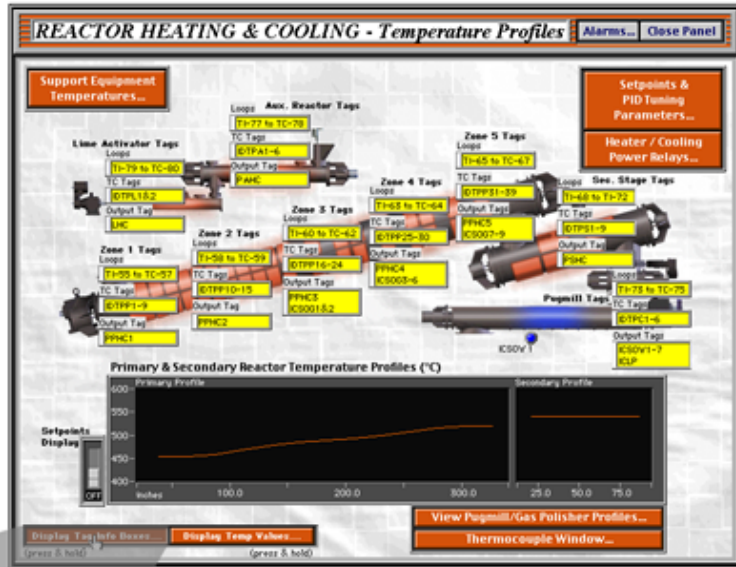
REACTOR HEATING & COOLING - Temperature Profiles

Alarms... Close Panel

Support Equipment Temperatures...

Setpoints & PID Tuning Parameters...

Heater / Cooling Power Relays...

Aux. Reactor Tags
Loops
TI-77 to TC-78
TC Tags
IDTPA1-6
Output Tag
PAHC

Lime Activator Tags
Loops
TI-79 to TC-80
TC Tags
IDTPL1&2
Output Tag
LHC

Zone 1 Tags
Loops
TI-55 to TC-57
TC Tags
IDTPP1-9
Output Tag
PPHC1

Zone 2 Tags
Loops
TI-58 to TC-59
TC Tags
IDTPP10-15
Output Tag
PPHC2

Zone 3 Tags
Loops
TI-60 to TC-62
TC Tags
IDTPP16-24
Output Tags
PPHC3
ICS001&2

Zone 4 Tags
Loops
TI-63 to TC-64
TC Tags
IDTPP25-30
Output Tags
PPHC4
ICS003-6

Zone 5 Tags
Loops
TI-65 to TC-67
TC Tags
IDTPPS1-39
Output Tags
PPHC5
ICS007-9

Sec. Stage Tags
Loops
TI-68 to TI-72
TC Tags
IDTPS1-9
Output Tag
PSHC

Pugmill Tags
Loops
TI-73 to TC-75
TC Tags
IDTPC1-6
Output Tags
ICSOV1-7
ICLP

ICSOV1

Primary & Secondary Reactor Temperature Profiles (°C)

Primary Profile
Secondary Profile
600
550
500
450
400
Inches
100.0
200.0
300.0
25.0
50.0
75.0

Setpoints Display
OFF

Display Tag Info Boxes...
(press & hold)
Display Temp Values...
(press & hold)

View Pugmill/Gas Polisher Profiles...
Thermocouple Window...